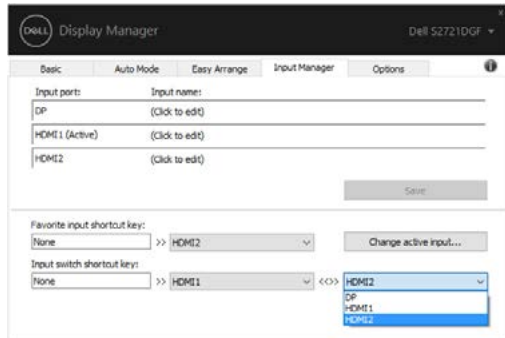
DELL Display Manager

Dell S2721DGF ▾

Basic | Auto Mode | Easy Arrange | Input Manager | Options

Input port: | Input name:
DP | (Click to edit)
HDMI1 (Active) | (Click to edit)
HDMI2 | (Click to edit)

Save

Favorite input shortcut key:
None >> HDMI2

Change active input...

Input switch shortcut key:
None >> HDMI1 <<>> HDMI2

DP
HDMI1
HDMI2